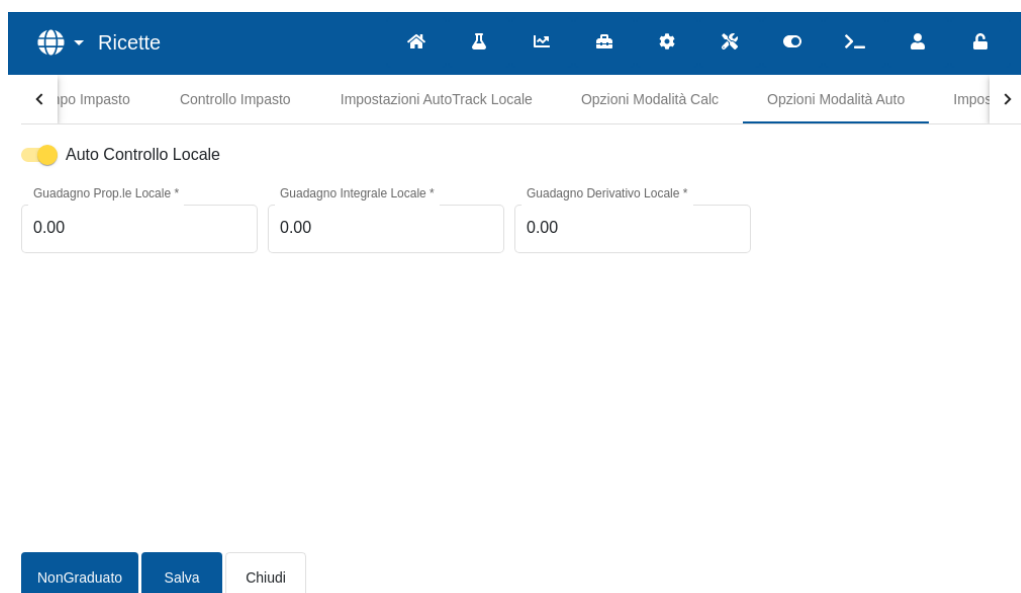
Ricette

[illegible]po Impasto | Controllo Impasto | Impostazioni AutoTrack Locale | Opzioni Modalità Calc | Opzioni Modalità Auto | Impos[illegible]

Auto Controllo Locale

Guadagno Prop.le Locale *
0.00

Guadagno Integrale Locale *
0.00

Guadagno Derivativo Locale *
0.00

NonGraduato
Salva
Chiudi